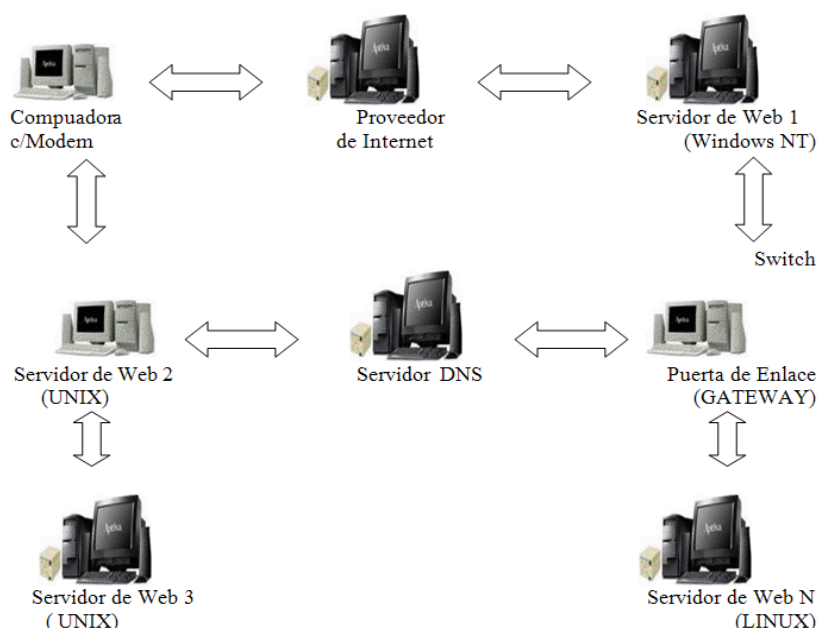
Compuadora c/Modem

Proveedor de Internet

Servidor de Web 1 (Windows NT)

Switch

Servidor de Web 2 (UNIX)

Servidor DNS

Puerta de Enlace (GATEWAY)

Servidor de Web 3 ( UNIX)

Servidor de Web N (LINUX)